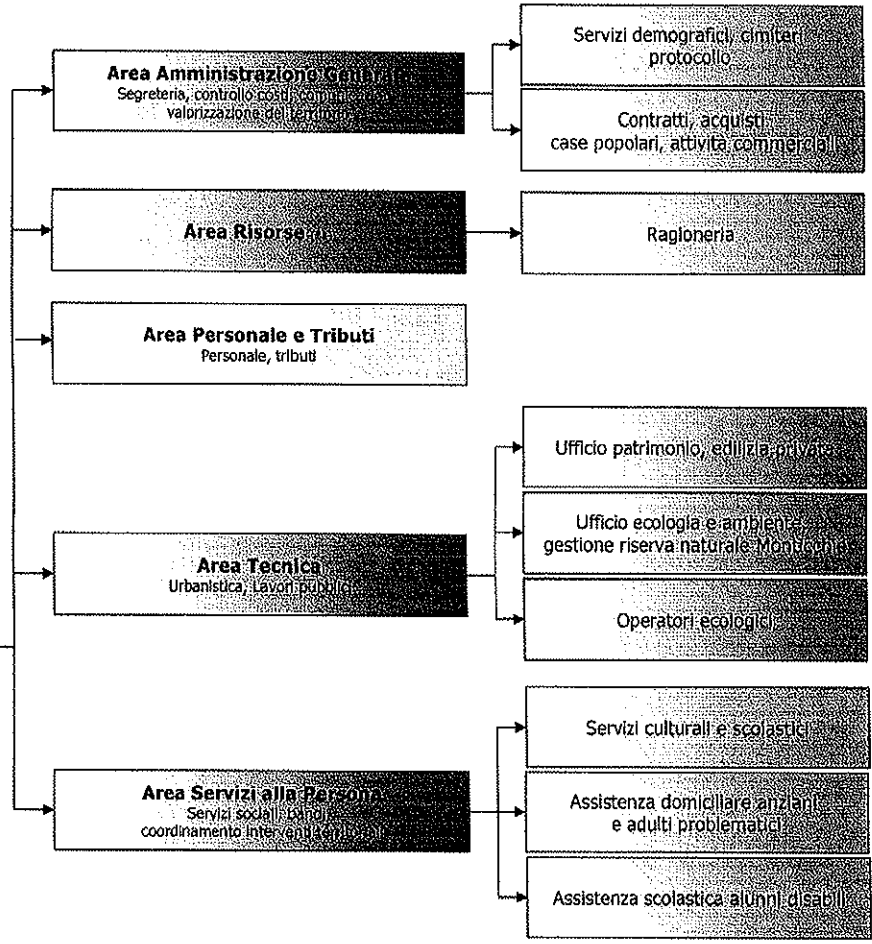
Area Amministrazione Gener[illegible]
Segreteria, controllo costi, comun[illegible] valorizzazione del territorio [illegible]

Servizi demografici, cimiteri protocollo

Contratti, acquisti case popolari, attività commerciali

Area Risorse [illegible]

Ragioneria

Area Personale e Tributi
Personale, tributi

Ufficio patrimonio, edilizia privata

Ufficio ecologia e ambiente gestione riserva naturale Monticchi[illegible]

Area Tecnica
Urbanistica, Lavori pubblici

Operatori ecologici

Servizi culturali e scolastici

Area Servizi alla Persona
Servizi sociali, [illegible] coordinamento interventi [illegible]

Assistenza domiciliare anziani e adulti problematici

Assistenza scolastica alunni disabili